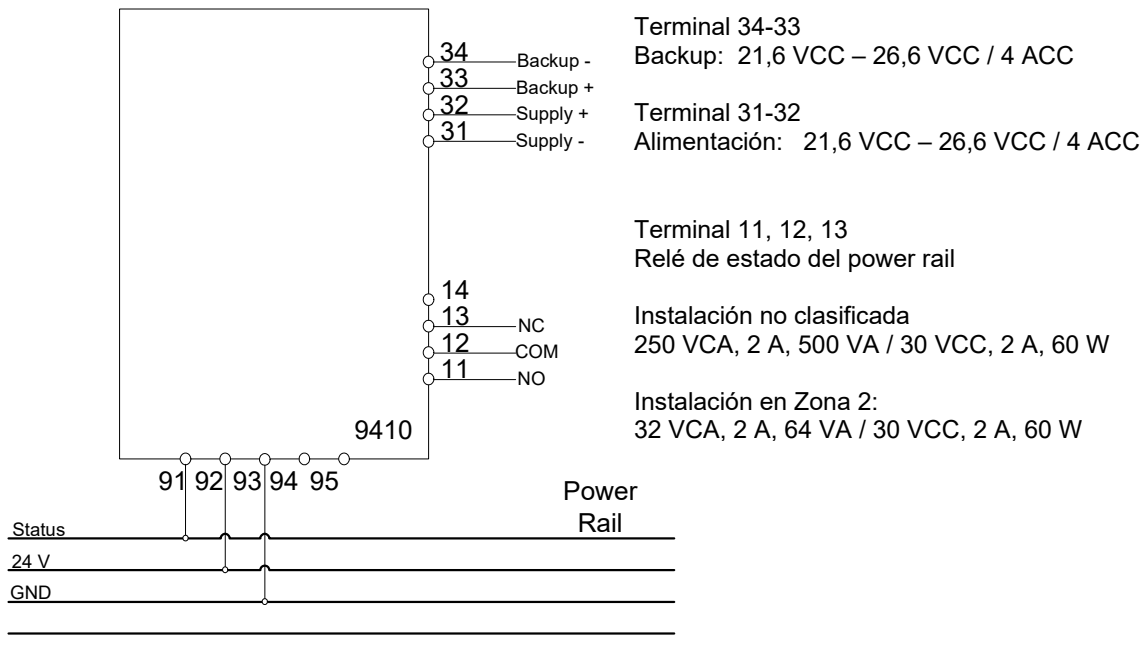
34 Backup -
33 Backup +
32 Supply +
31 Supply -

14
13 NC
12 COM
11 NO

9410

91 92 93 94 95

Status
24 V
GND

Power Rail

Terminal 34-33
Backup: 21,6 VCC – 26,6 VCC / 4 ACC

Terminal 31-32
Alimentación: 21,6 VCC – 26,6 VCC / 4 ACC

Terminal 11, 12, 13
Relé de estado del power rail

Instalación no clasificada
250 VCA, 2 A, 500 VA / 30 VCC, 2 A, 60 W

Instalación en Zona 2:
32 VCA, 2 A, 64 VA / 30 VCC, 2 A, 60 W